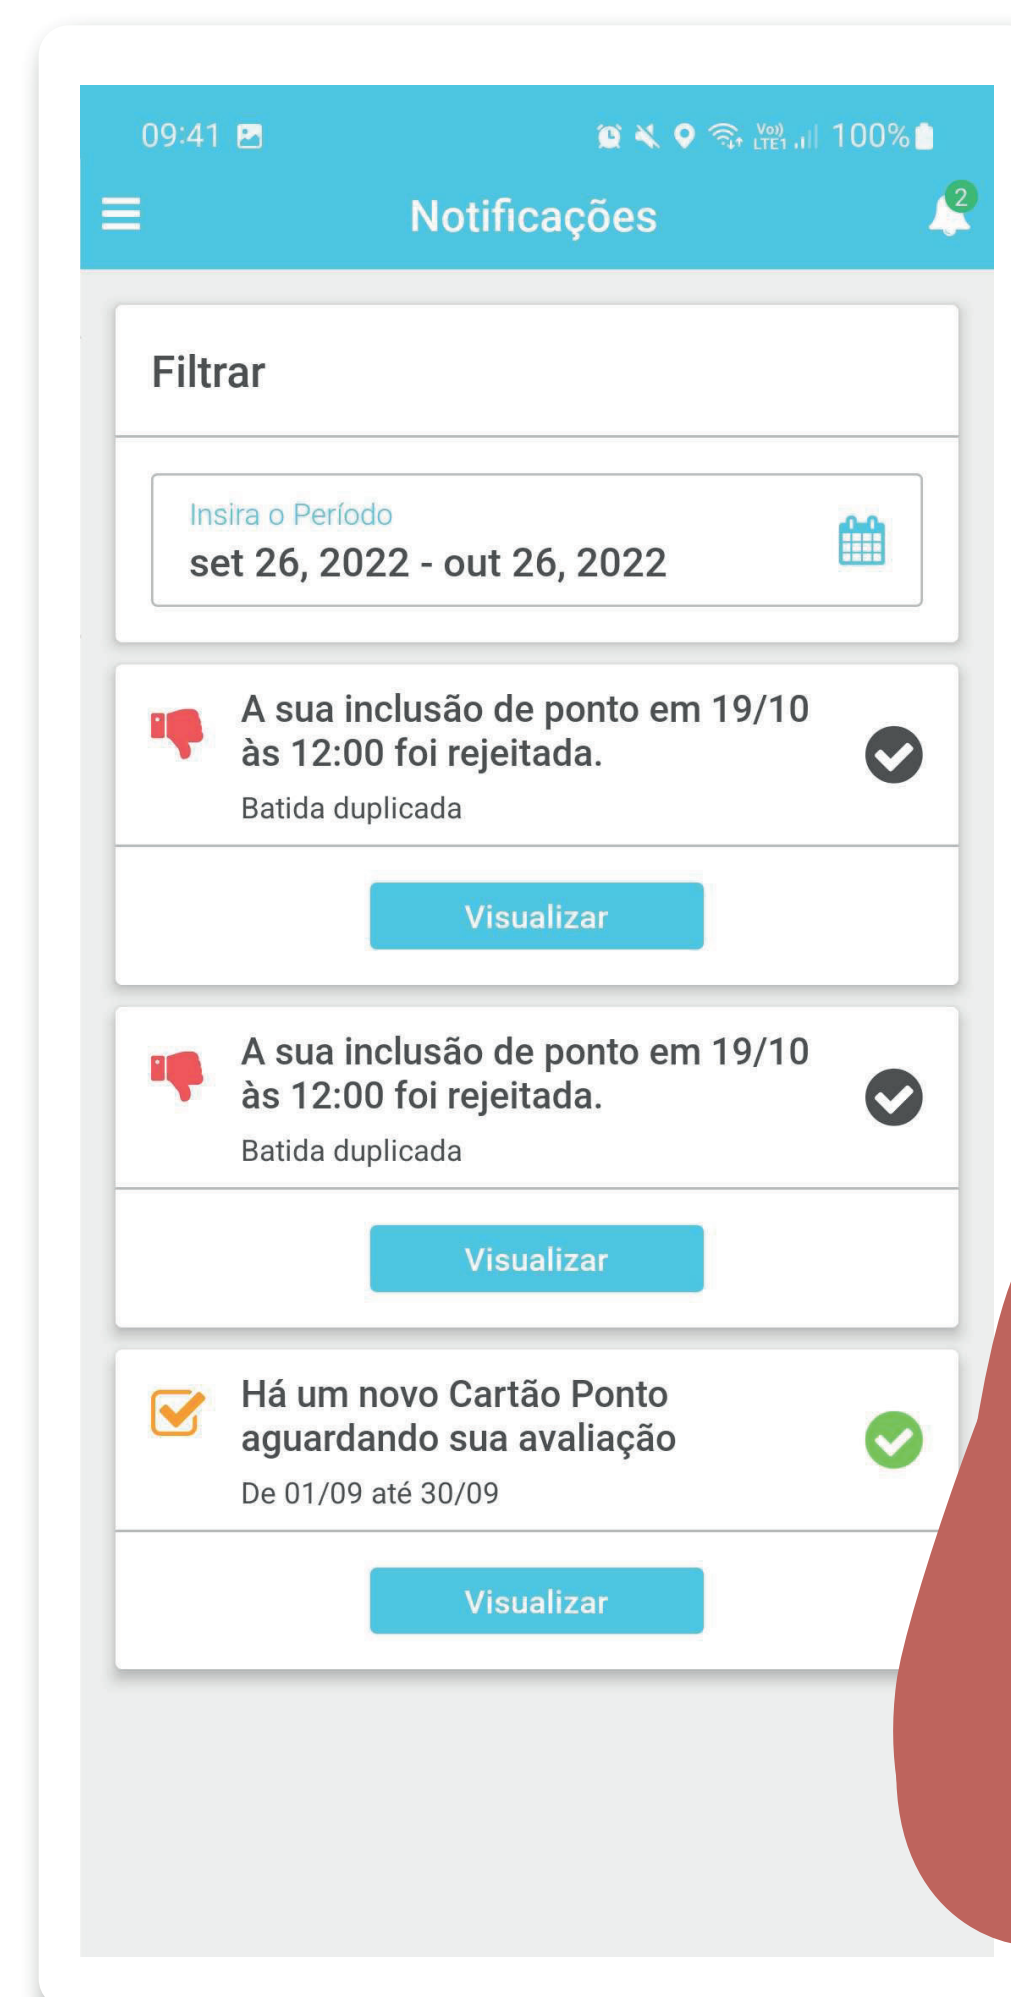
09:41

Vo)) LTE1 100%

Notificações

2

Filtrar

Insira o Período
set 26, 2022 - out 26, 2022

A sua inclusão de ponto em 19/10 às 12:00 foi rejeitada.
Batida duplicada

Visualizar

A sua inclusão de ponto em 19/10 às 12:00 foi rejeitada.
Batida duplicada

Visualizar

Há um novo Cartão Ponto aguardando sua avaliação
De 01/09 até 30/09

Visualizar